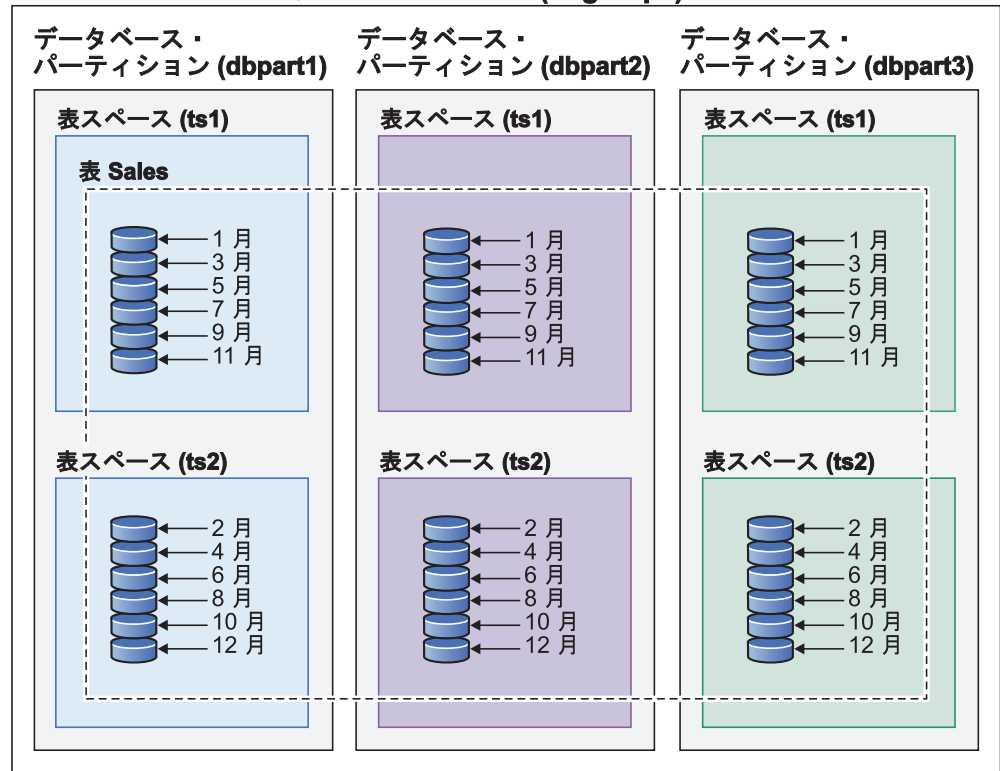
データベース・パーティション (dbpart1)

表スペース (ts1)

表 Sales

1 月
3 月
5 月
7 月
9 月
11 月

表スペース (ts2)

2 月
4 月
6 月
8 月
10 月
12 月

データベース・パーティション (dbpart2)

表スペース (ts1)

1 月
3 月
5 月
7 月
9 月
11 月

表スペース (ts2)

2 月
4 月
6 月
8 月
10 月
12 月

データベース・パーティション (dbpart3)

表スペース (ts1)

1 月
3 月
5 月
7 月
9 月
11 月

表スペース (ts2)

2 月
4 月
6 月
8 月
10 月
12 月